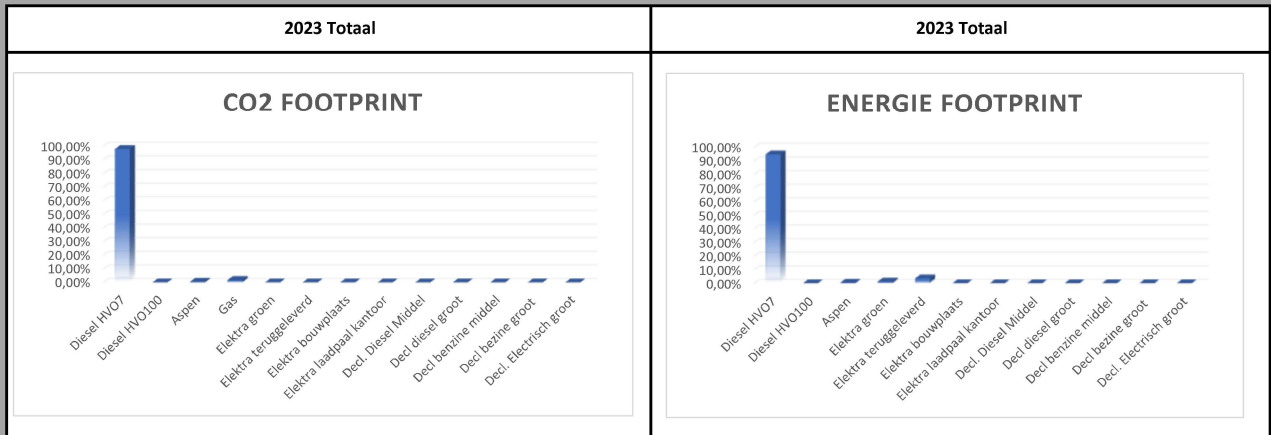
| 2023 Totaal | 2023 Totaal |
|---|---|
| CO2 FOOTPRINT | ENERGIE FOOTPRINT |

CO2 FOOTPRINT

100,00%
90,00%
80,00%
70,00%
60,00%
50,00%
40,00%
30,00%
20,00%
10,00%
0,00%

Diesel HVO7
Diesel HVO100
Aspen
Gas
Elektra groen
Elektra teruggeleverd
Elektra bouwplaats
Elektra laadpaal kantoor
Decl. Diesel Middel
Decl diesel groot
Decl benzine middel
Decl bezine groot
Decl. Electrisch groot

ENERGIE FOOTPRINT

100,00%
90,00%
80,00%
70,00%
60,00%
50,00%
40,00%
30,00%
20,00%
10,00%
0,00%

Diesel HVO7
Diesel HVO100
Aspen
Elektra groen
Elektra teruggeleverd
Elektra bouwplaats
Elektra laadpaal kantoor
Decl. Diesel Middel
Decl diesel groot
Decl benzine middel
Decl bezine groot
Decl. Electrisch groot